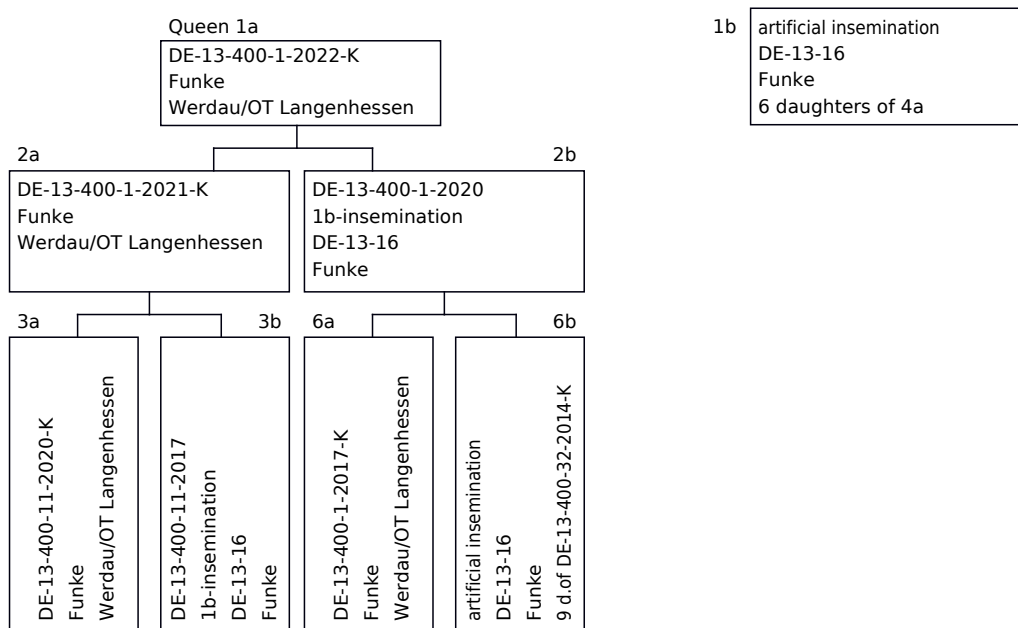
Queen 1a
DE-13-400-1-2022-K
Funke
Werdau/OT Langenhessen

1b
artificial insemination
DE-13-16
Funke
6 daughters of 4a

2a
DE-13-400-1-2021-K
Funke
Werdau/OT Langenhessen

2b
DE-13-400-1-2020
1b-insemination
DE-13-16
Funke

3a
DE-13-400-11-2020-K
Funke
Werdau/OT Langenhessen

3b
DE-13-400-11-2017
1b-insemination
DE-13-16
Funke

6a
DE-13-400-1-2017-K
Funke
Werdau/OT Langenhessen

6b
artificial insemination
DE-13-16
Funke
9 d.of DE-13-400-32-2014-K